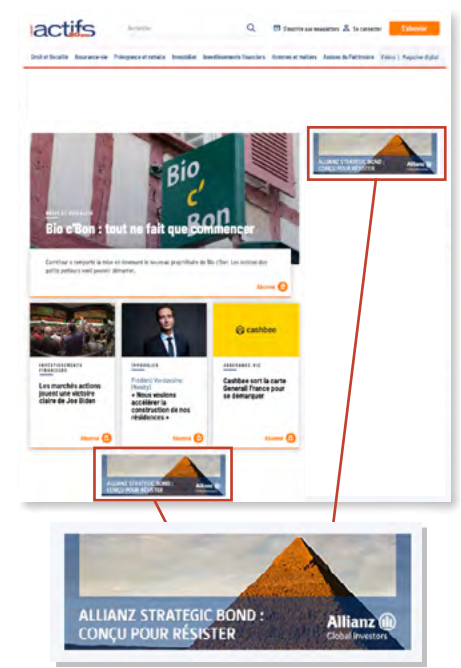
actifs

Rechercher

S'inscrire aux newsletters Se connecter S'abonner

Droit et fiscalité Assurance-vie Prévoyance et retraite Immobilier Investissements financiers Histoires et métiers Assises du Patrimoine Vidéos | Magazine digital

ALLIANZ STRATEGIC BOND : CONÇU POUR RÉSISTER Allianz

Bio c' Bon

Bio c'Bon : tout ne fait que commencer

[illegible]

Abonné

INVESTISSEMENTS FINANCIERS

Les marchés actions jouent une victoire claire de Joe Biden

Abonné

IMMOBILIER

Frédéric Verdavaine (Nexity)

« Nous voulons accélérer la construction de nos résidences »

Abonné

cashbee

ÉPARGNE BIO

Cashbee sort la carte Generali France pour se démarquer

Abonné

ALLIANZ STRATEGIC BOND : CONÇU POUR RÉSISTER Allianz

ALLIANZ STRATEGIC BOND : CONÇU POUR RÉSISTER

Allianz Global Investors